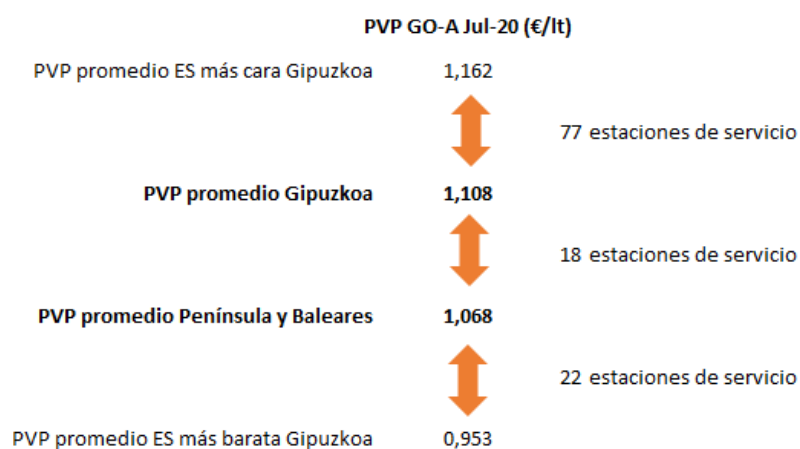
PVP GO-A Jul-20 (€/lt)

PVP promedio ES más cara Gipuzkoa 1,162

77 estaciones de servicio

**PVP promedio Gipuzkoa** **1,108**

18 estaciones de servicio

**PVP promedio Península y Baleares** **1,068**

22 estaciones de servicio

PVP promedio ES más barata Gipuzkoa 0,953